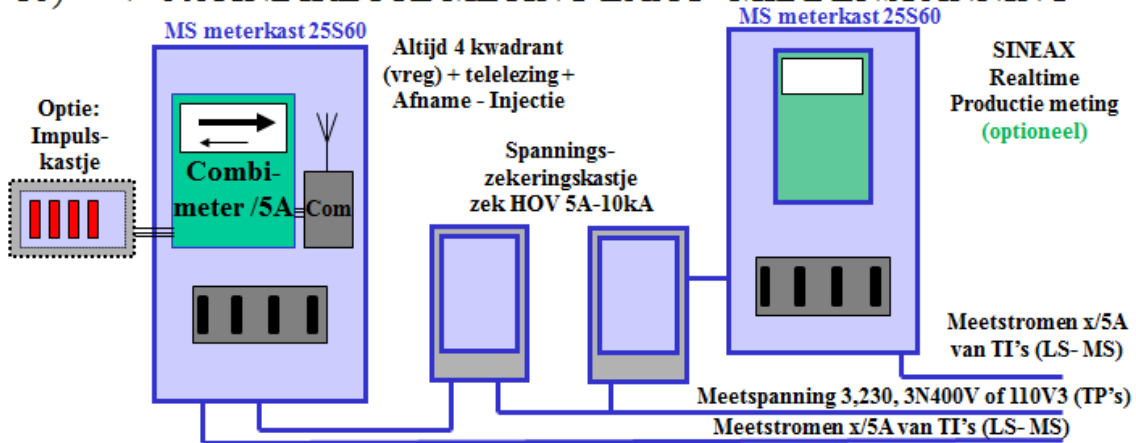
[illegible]

MS meterkast 25S60

Optie: Impulskastje

Combimeter /5A

Com

Altijd 4 kwadrant (vreg) + telelezing + Afname - Injectie

Spanningszekeringskastje zek HOV 5A-10kA

MS meterkast 25S60

SINEAX Realtime Productie meting (optioneel)

Meetstromen x/5A van TI's (LS- MS)

Meetspanning 3,230, 3N400V of 110V3 (TP's)

Meetstromen x/5A van TI's (LS- MS)